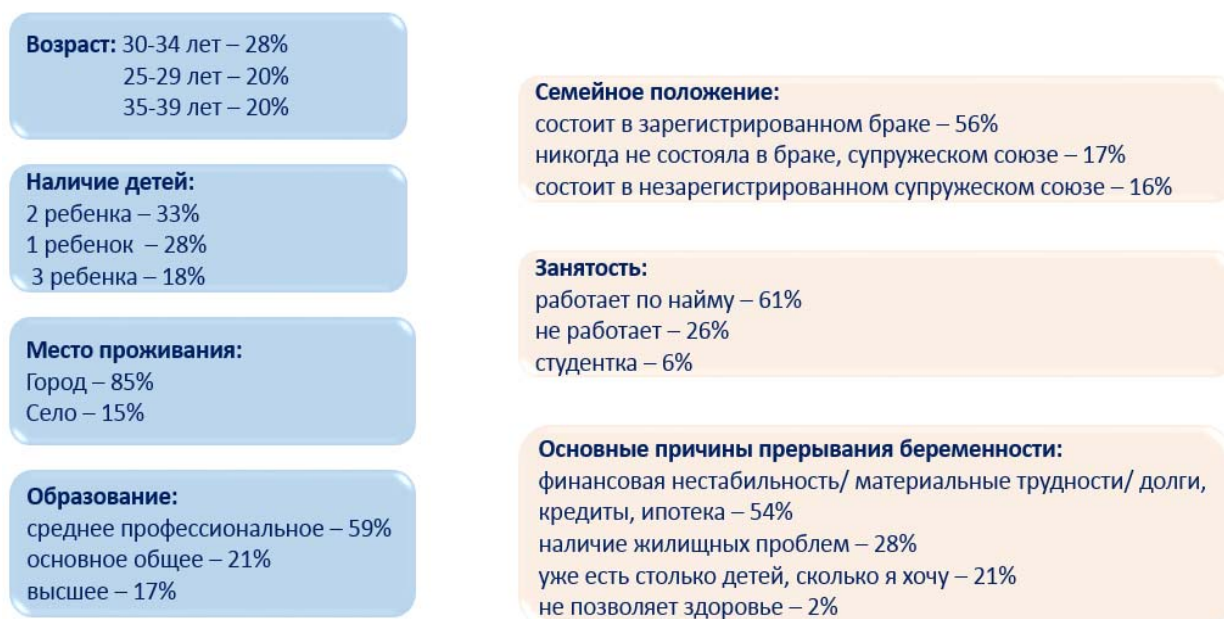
**Возраст:** 30-34 лет – 28%
25-29 лет – 20%
35-39 лет – 20%

**Наличие детей:**
2 ребенка – 33%
1 ребенок – 28%
3 ребенка – 18%

**Место проживания:**
Город – 85%
Село – 15%

**Образование:**
среднее профессиональное – 59%
основное общее – 21%
высшее – 17%

**Семейное положение:**
состоит в зарегистрированном браке – 56%
никогда не состояла в браке, супружеском союзе – 17%
состоит в незарегистрированном супружеском союзе – 16%

**Занятость:**
работает по найму – 61%
не работает – 26%
студентка – 6%

**Основные причины прерывания беременности:**
финансовая нестабильность/ материальные трудности/ долги, кредиты, ипотека – 54%
наличие жилищных проблем – 28%
уже есть столько детей, сколько я хочу – 21%
не позволяет здоровье – 2%